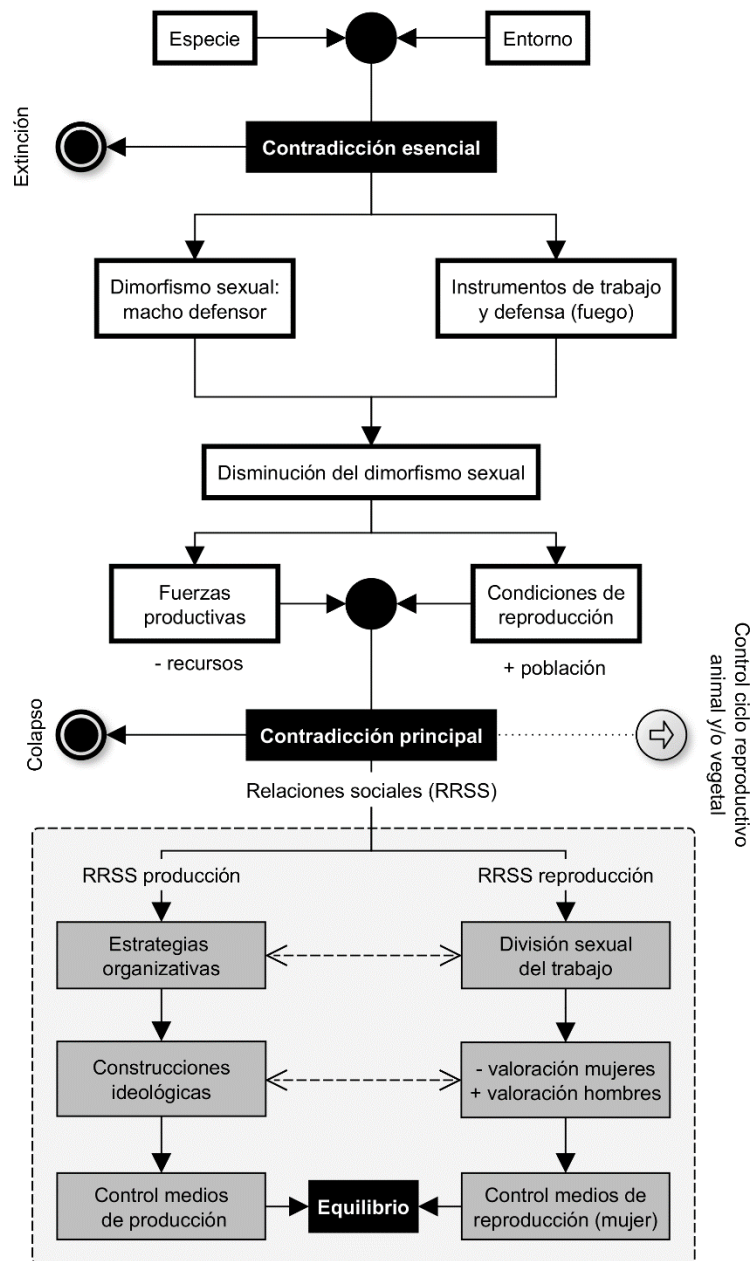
Especie

Entorno

Extinción

Contradicción esencial

Dimorfismo sexual: macho defensor

Instrumentos de trabajo y defensa (fuego)

Disminución del dimorfismo sexual

Fuerzas productivas

Condiciones de reproducción

- recursos

+ población

Control ciclo reproductivo animal y/o vegetal

Colapso

Contradicción principal

Relaciones sociales (RRSS)

RRSS producción

RRSS reproducción

Estrategias organizativas

División sexual del trabajo

Construcciones ideológicas

- valoración mujeres
+ valoración hombres

Control medios de producción

Equilibrio

Control medios de reproducción (mujer)